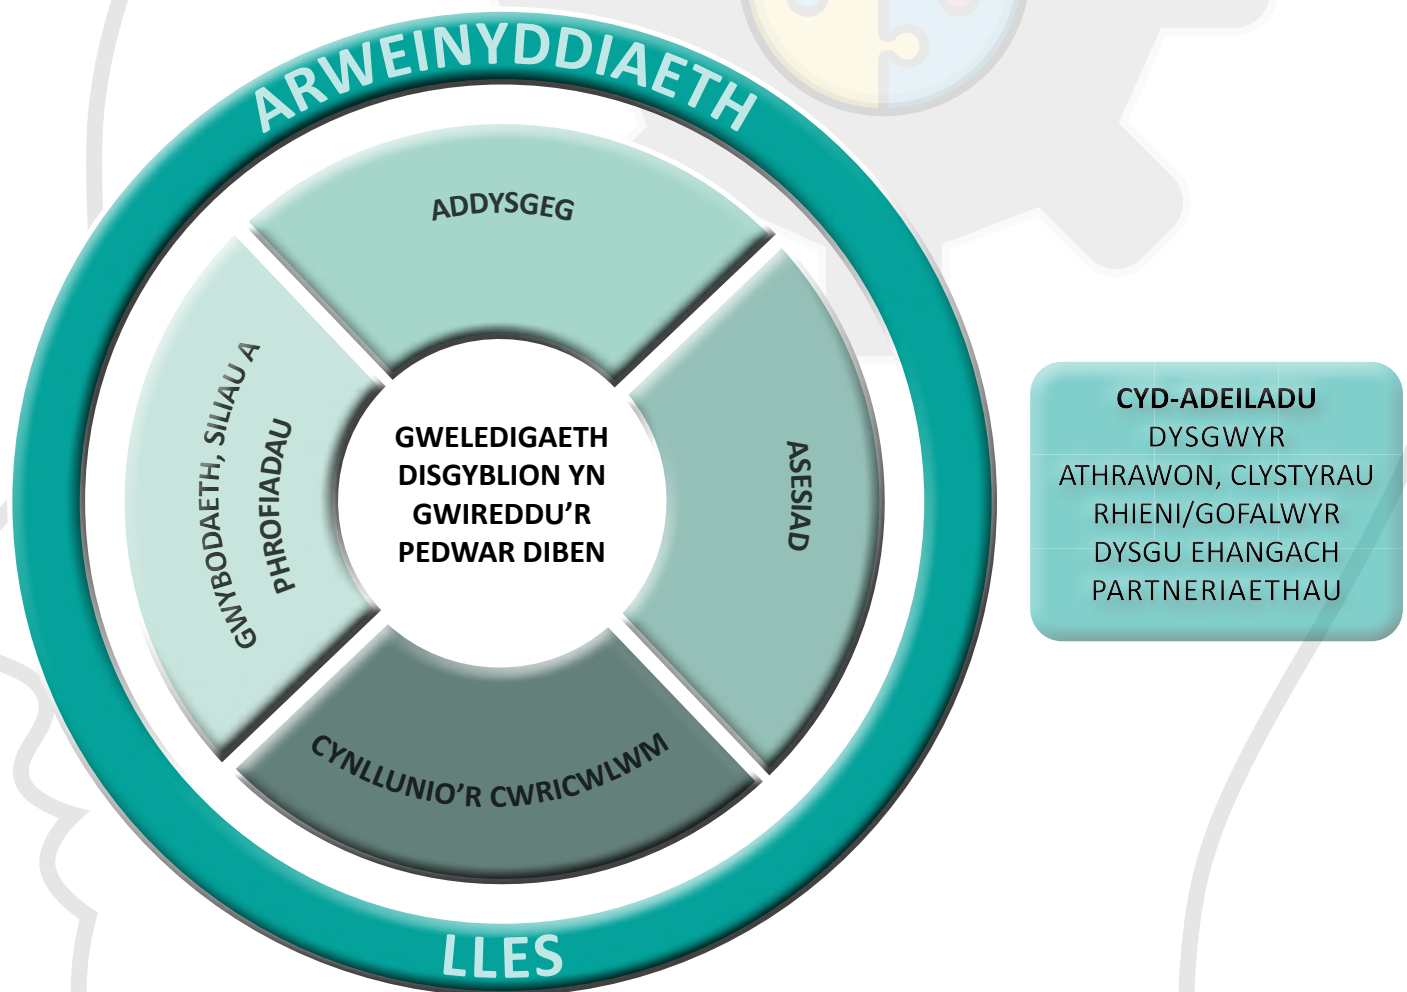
ARWEINYDDIAETH

ADDYSGEG

GWYBODAETH, SILIAU A PHROFIADAU

GWELEDIGAETH DISGYBLION YN GWIREDDU'R PEDWAR DIBEN

ASESIAD

CYNLLUNIO'R CWRICWLWM

LLES

CYD-ADEILADU
DYSGWYR
ATHRAWON, CLYSTYRAU
RHIENI/GOFALWYR
DYSGU EHANGACH
PARTNERIAETHAU